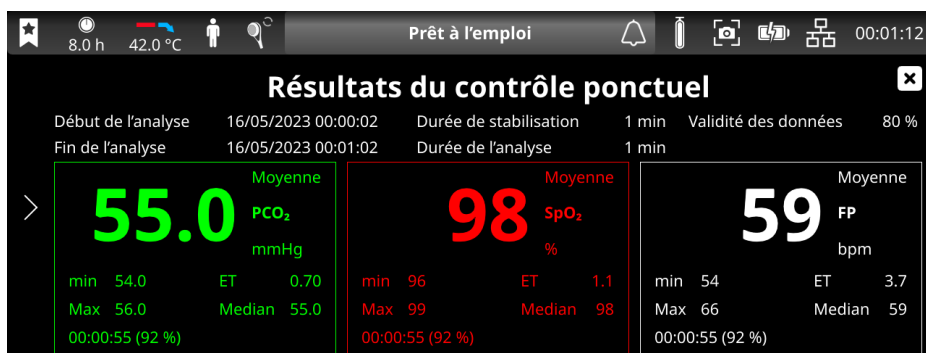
8.0 h 42.0 °C Prêt à l'emploi 00:01:12

Résultats du contrôle ponctuel

Début de l'analyse 16/05/2023 00:00:02 Durée de stabilisation 1 min Validité des données 80 %
Fin de l'analyse 16/05/2023 00:01:02 Durée de l'analyse 1 min

55.0 Moyenne $PCO_2$ mmHg
min 54.0 ET 0.70
Max 56.0 Median 55.0
00:00:55 (92 %)

98 Moyenne $SpO_2$ %
min 96 ET 1.1
Max 99 Median 98
00:00:55 (92 %)

59 Moyenne FP bpm
min 54 ET 3.7
Max 66 Median 59
00:00:55 (92 %)